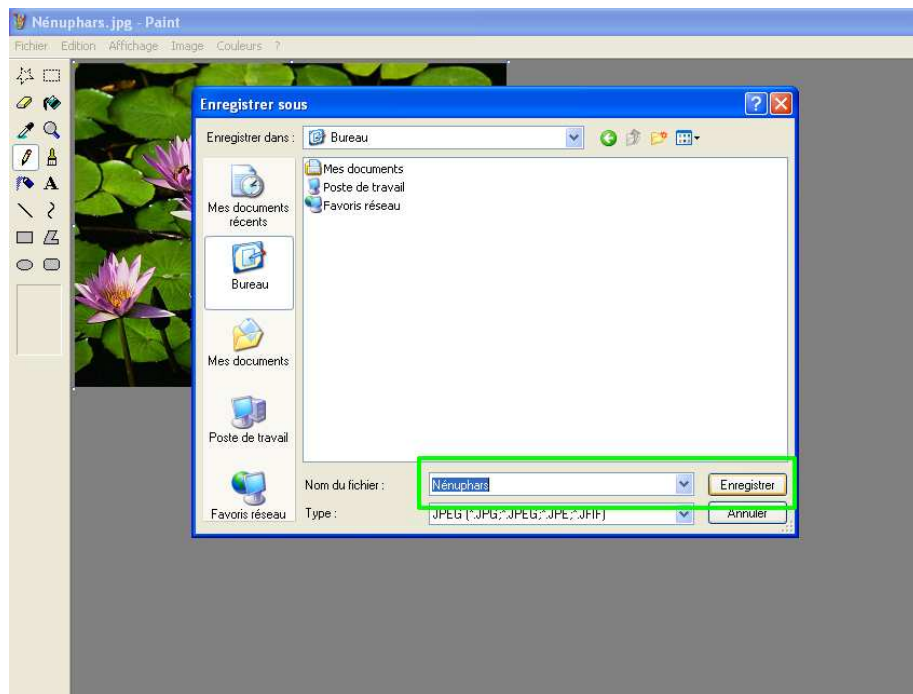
Nénuphars.jpg - Paint

Fichier Edition Affichage Image Couleurs ?

Enregistrer sous

Enregistrer dans : Bureau

Mes documents récents

Bureau

Mes documents

Poste de travail

Favoris réseau

Mes documents
Poste de travail
Favoris réseau

Nom du fichier : Nénuphars

Type : JPEG (*.JPG;*.JPEG;*.JPE;*.JFIF)

Enregistrer

Annuler